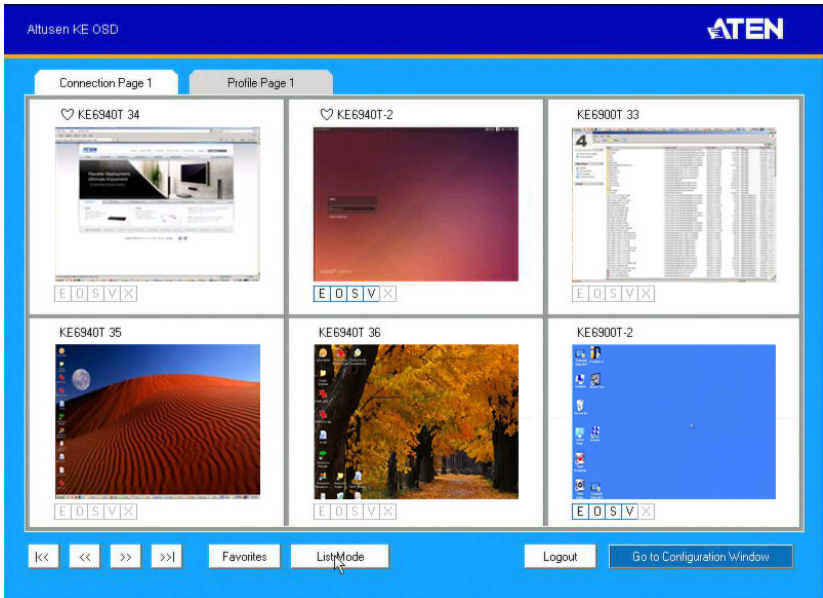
Altusen KE OSD

ATEN

Connection Page 1

Profile Page 1

♡ KE6940T 34

E O S V X

♡ KE6940T-2

E O S V X

KE6900T 33

E O S V X

KE6940T 35

E O S V X

KE6940T 36

E O S V X

KE6900T-2

E O S V X

|<<

<<

>>

>>|

Favorites

List Mode

Logout

Go to Configuration Window